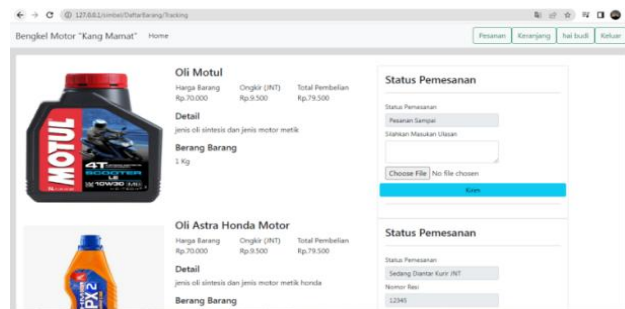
127.0.0.1/simbel/DaftarBarang/Tracking

Bengkel Motor "Kang Mamat" Home

Pesanan Keranjang hai budi Keluar

MOTUL 4T SCOOTER LE 10W30

Oli Motul

| Harga Barang | Ongkir (JNT) | Total Pembelian |
|---|---|---|
| Rp.70.000 | Rp.9.500 | Rp.79.500 |

Detail

jenis oli sintesis dan jenis motor metik

Berang Barang

1 Kg

Status Pemesanan

Status Pemesanan

Pesanan Sampai

Silahkan Masukan Ulasan

Choose File No file chosen

Kirim

Oli Astra Honda Motor

| Harga Barang | Ongkir (JNT) | Total Pembelian |
|---|---|---|
| Rp.70.000 | Rp.9.500 | Rp.79.500 |

Detail

jenis oli sintesis dan jenis motor metik honda

Berang Barang

SPX2

Status Pemesanan

Status Pemesanan

Sedang Diantar Kurir JNT

Nomor Resi

12345